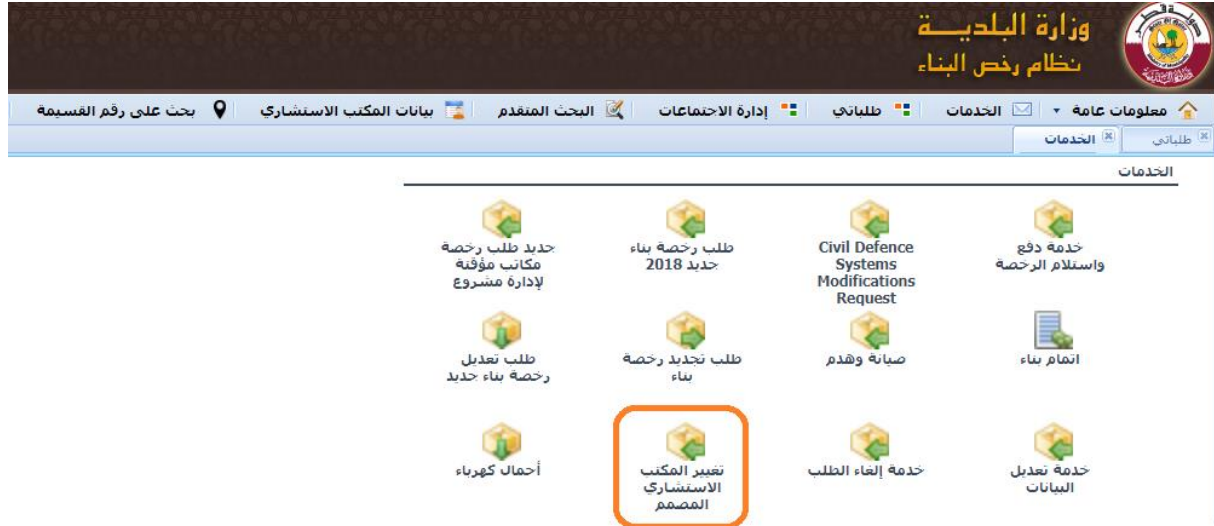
وزارة البلديــة
نظام رخص البناء

معلومات عامة | الخدمات | طلباتي | إدارة الاجتماعات | البحث المتقدم | بيانات المكتب الاستشاري | بحث على رقم القسيمة

طلباتي | الخدمات

الخدمات

خدمة دفع واستلام الرخصة

Civil Defence Systems Modifications Request

طلب رخصة بناء جديد 2018

جديد طلب رخصة مكاتب مؤقتة لإدارة مشروع

اتمام بناء

صيانة وهدم

طلب تجديد رخصة بناء

طلب تعديل رخصة بناء جديد

خدمة تعديل البيانات

خدمة إلغاء الطلب

تغيير المكتب الاستشاري المصمم

أحمال كهرباء